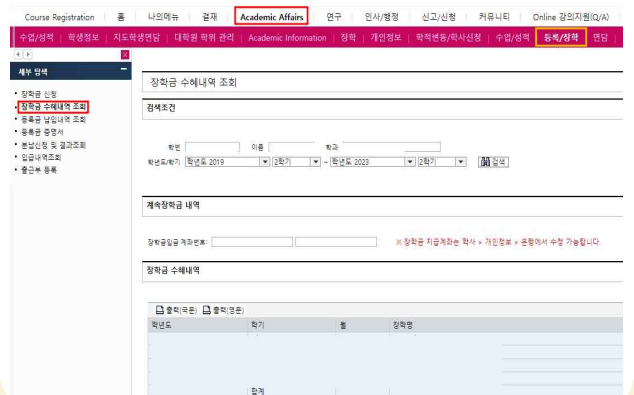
Course Registration | 홈 | 나의메뉴 | 결재 | Academic Affairs | 연구 | 인사/행정 | 신고/신청 | 커뮤니티 | Online 강의지원(Q/A)

수업/성적 | 학생정보 | 지도학생면담 | 대학원 학위 관리 | Academic Information | 장학 | 개인정보 | 학적변동/학사신청 | 수업/성적 | 등록/장학 | 면담

세부 항목

• 장학금 신청
• 장학금 수혜내역 조회
• 등록금 납입내역 조회
• 등록금 증명서
• 분납신청 및 결과조회
• 입금내역조회
• 출근부 등록

장학금 수혜내역 조회

검색조건

학번 | 이름 | 학과

학년도/학기 학년도 2019 | 2학기 | ~ 학년도 2023 | 2학기 | 검색

계속장학금 내역

장학금입금 계좌번호:

※ 장학금 지급계좌는 학사 > 개인정보 > 은행에서 수정 가능합니다.

장학금 수혜내역

출력(국문) 출력(영문)

| 학년도 | 학기 | 월 | 장학명 |
|---|---|---|---|
| | 합계 | | |